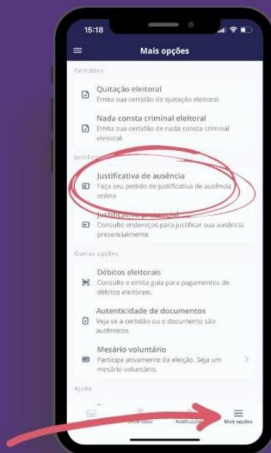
15:18

Mais opções

Certidões

Quitação eleitoral
Emita sua certidão de quitação eleitoral.

Nada consta criminal eleitoral
Emita sua certidão de nada consta criminal eleitoral.

Justificativa

Justificativa de ausência
Faça seu pedido de justificativa de ausência online

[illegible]
Consulte endereços para justificar sua ausência presencialmente

Outras opções

Débitos eleitorais
Consulte e emita guia para pagamentos de débitos eleitorais.

Autenticidade de documentos
Veja se a certidão ou o documento são autênticos.

Mesário voluntário
Participe ativamente da eleição. Seja um mesário voluntário.

Ajuda

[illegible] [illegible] Mais opções